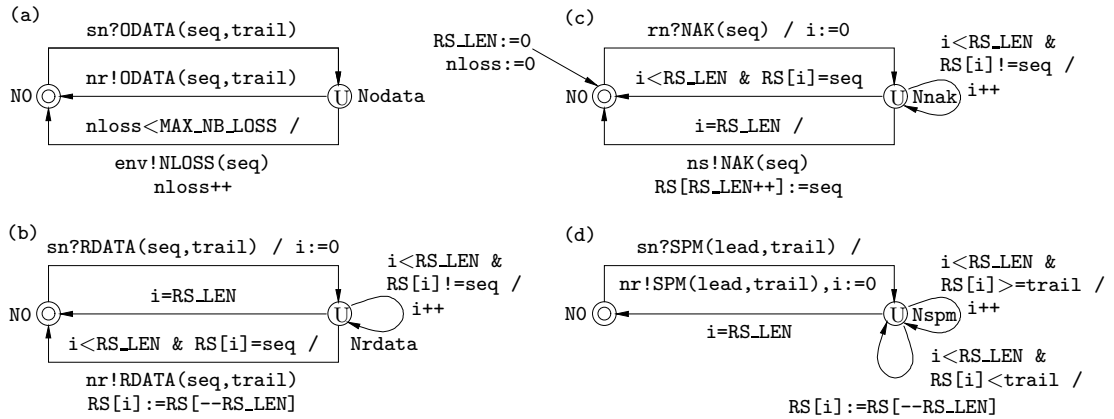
(a)

sn?ODATA(seq,trail)

nr!ODATA(seq,trail)

N0

U

Nodata

nloss<MAX_NB_LOSS /

env!NLOSS(seq)
nloss++

(c)

RS_LEN:=0
nloss:=0

rn?NAK(seq) / i:=0

i<RS_LEN &
RS[i]!=seq /
i++

i<RS_LEN & RS[i]=seq

N0

U

Nnak

i=RS_LEN /

ns!NAK(seq)
RS[RS_LEN++]:=seq

(b)

sn?RDATA(seq,trail) / i:=0

i<RS_LEN &
RS[i]!=seq /
i++

i=RS_LEN

N0

U

i<RS_LEN & RS[i]=seq /

Nrdata

nr!RDATA(seq,trail)
RS[i]:=RS[--RS_LEN]

(d)

sn?SPM(lead,trail) /

i<RS_LEN &
RS[i]>=trail /
i++

nr!SPM(lead,trail),i:=0

N0

U

Nspm

i=RS_LEN

i<RS_LEN &
RS[i]<trail /

RS[i]:=RS[--RS_LEN]